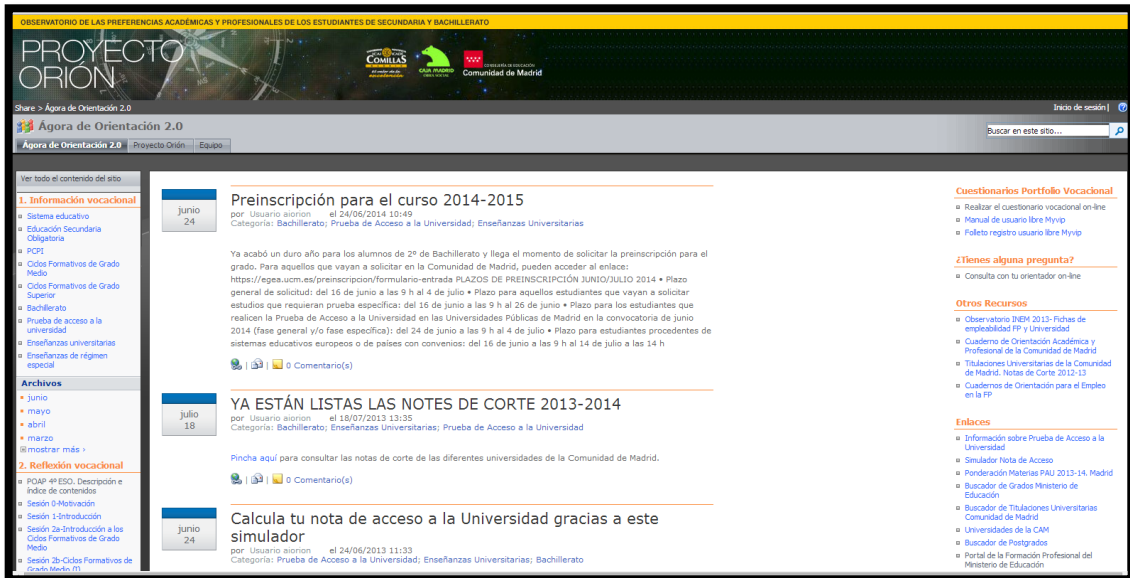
OBSERVATORIO DE LAS PREFERENCIAS ACADÉMICAS Y PROFESIONALES DE LOS ESTUDIANTES DE SECUNDARIA Y BACHILLERATO

PROYECTO ORIÓN

COMILLAS
CAJA MADRID OBRA SOCIAL
CONSEJERÍA DE EDUCACIÓN Comunidad de Madrid

Share > Ágora de Orientación 2.0
Inicio de sesión |

Ágora de Orientación 2.0

Buscar en este sitio...

Ágora de Orientación 2.0 | Proyecto Orión | Equipo

Ver todo el contenido del sitio

1. Información vocacional
Sistema educativo
Educación Secundaria Obligatoria
PCPI
Ciclos Formativos de Grado Medio
Ciclos Formativos de Grado Superior
Bachillerato
Prueba de acceso a la universidad
Enseñanzas universitarias
Enseñanzas de régimen especial

Archivos
junio
mayo
abril
marzo
mostrar más ›

2. Reflexión vocacional
POAP 4º ESO. Descripción e índice de contenidos
Sesión 0-Motivación
Sesión 1-Introducción
Sesión 2a-Introducción a los Ciclos Formativos de Grado Medio
Sesión 2b-Ciclos Formativos de Grado Medio (I)

junio
24

Preinscripción para el curso 2014-2015
por Usuario aiorion el 24/06/2014 10:49
Categoría: Bachillerato; Prueba de Acceso a la Universidad; Enseñanzas Universitarias

Ya acabó un duro año para los alumnos de 2º de Bachillerato y llega el momento de solicitar la preinscripción para el grado. Para aquellos que vayan a solicitar en la Comunidad de Madrid, pueden acceder al enlace: https://egea.ucm.es/preinscripcion/formulario-entrada PLAZOS DE PREINSCRIPCIÓN JUNIO/JULIO 2014 • Plazo general de solicitud: del 16 de junio a las 9 h al 4 de julio • Plazo para aquellos estudiantes que vayan a solicitar estudios que requieran prueba específica: del 16 de junio a las 9 h al 26 de junio • Plazo para los estudiantes que realicen la Prueba de Acceso a la Universidad en las Universidades Públicas de Madrid en la convocatoria de junio 2014 (fase general y/o fase específica): del 24 de junio a las 9 h al 4 de julio • Plazo para estudiantes procedentes de sistemas educativos europeos o de países con convenios: del 16 de junio a las 9 h al 14 de julio a las 14 h

| | 0 Comentario(s)

julio
18

YA ESTÁN LISTAS LAS NOTES DE CORTE 2013-2014
por Usuario aiorion el 18/07/2013 13:35
Categoría: Bachillerato; Enseñanzas Universitarias; Prueba de Acceso a la Universidad

Pincha aquí para consultar las notas de corte de las diferentes universidades de la Comunidad de Madrid.

| | 0 Comentario(s)

junio
24

Calcula tu nota de acceso a la Universidad gracias a este simulador
por Usuario aiorion el 24/06/2013 11:33
Categoría: Prueba de Acceso a la Universidad; Enseñanzas Universitarias; Bachillerato

Cuestionarios Portfolio Vocacional
Realizar el cuestionario vocacional on-line
Manual de usuario libre Myvip
Folleto registro usuario libre Myvip

¿Tienes alguna pregunta?
Consulta con tu orientador on-line

Otros Recursos
Observatorio INEM 2013- Fichas de empleabilidad FP y Universidad
Cuaderno de Orientación Académica y Profesional de la Comunidad de Madrid
Titulaciones Universitarias de la Comunidad de Madrid. Notas de Corte 2012-13
Cuadernos de Orientación para el Empleo en la FP

Enlaces
Información sobre Prueba de Acceso a la Universidad
Simulador Nota de Acceso
Ponderación Materias PAU 2013-14. Madrid
Buscador de Grados Ministerio de Educación
Buscador de Titulaciones Universitarias Comunidad de Madrid
Universidades de la CAM
Buscador de Postgrados
Portal de la Formación Profesional del Ministerio de Educación